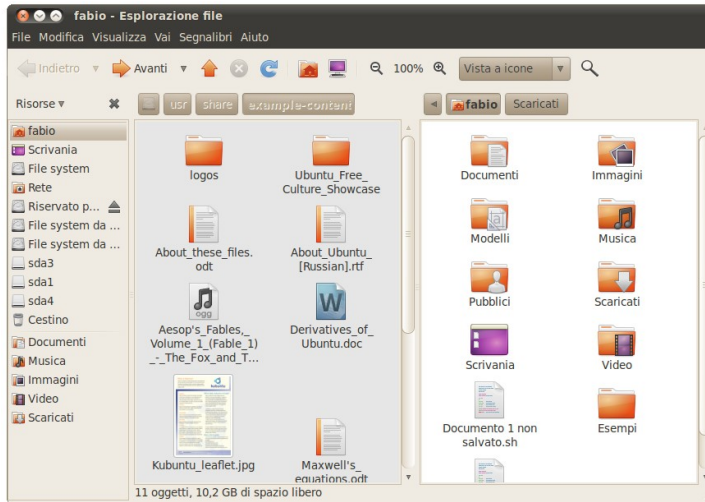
fabio - Esplorazione file

File Modifica Visualizza Vai Segnalibri Aiuto

Indietro Avanti 100% Vista a icone

Risorse

fabio
Scrivania
File system
Rete
Riservato p...
File system da ...
File system da ...
sda3
sda1
sda4
Cestino
Documenti
Musica
Immagini
Video
Scaricati

usr share example-content

logos
Ubuntu_Free_Culture_Showcase
About_these_files.odt
About_Ubuntu_[Russian].rtf
ogg
Aesop's_Fables,_Volume_1_(Fable_1)_-_The_Fox_and_T...
W
Derivatives_of_Ubuntu.doc
Kubuntu_leaflet.jpg
Maxwell's_equations.odt

fabio Scaricati

Documenti
Immagini
Modelli
Musica
Pubblici
Scaricati
Scrivania
Video
Documento 1 non salvato.sh
Esempi

11 oggetti, 10,2 GB di spazio libero